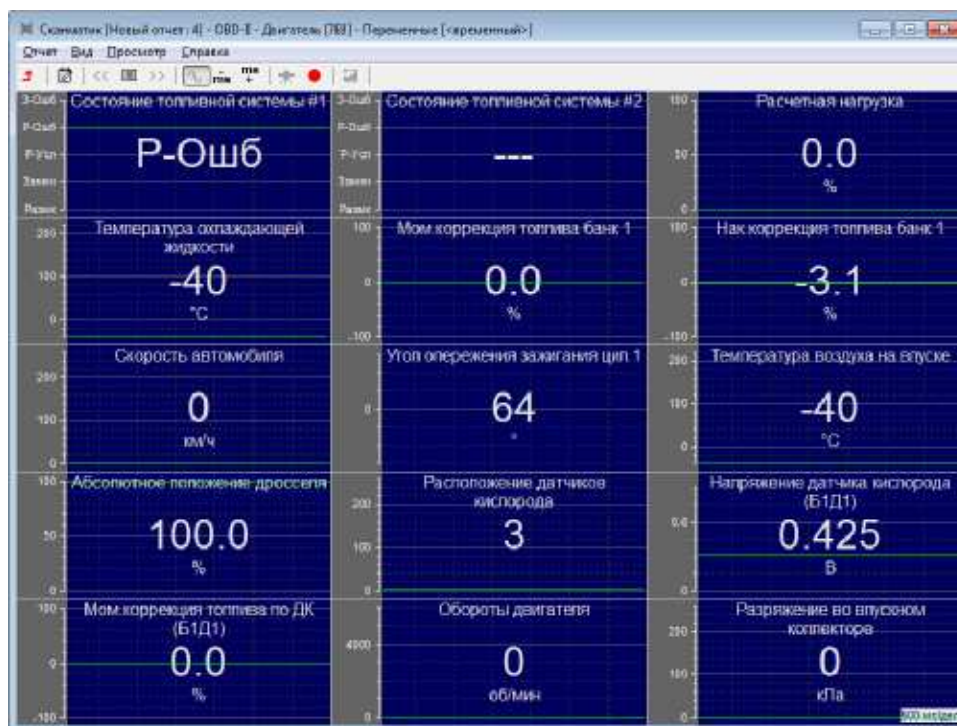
Сканматик [Новый отчет: 4] - OBD-II - Двигатель [7E8] - Переменные [<временный>]

Отчет Вид Просмотр Справка

<< >> min max

3-Ошб P-Ошб P-Упл Замкн Разомк

Состояние топливной системы #1

Р-Ошб

3-Ошб P-Ошб P-Упл Замкн Разомк

Состояние топливной системы #2

---

100 50 0

Расчетная нагрузка

0.0

%

200 100 0

Температура охлаждающей жидкости

-40

°C

100 0 -100

Мом коррекция топлива банк 1

0.0

%

100 0 -100

Нак коррекция топлива банк 1

-3.1

%

200 100 0

Скорость автомобиля

0

км/ч

0

Угол опережения зажигания цил 1

64

°

200 100 0

Температура воздуха на впуске

-40

°C

100 50 0

Абсолютное положение дросселя

100.0

%

200 100 0

Расположение датчиков кислорода

3

0.4 0

Напряжение датчика кислорода (Б1Д1)

0.425

В

100 0 -100

Мом коррекция топлива по ДК (Б1Д1)

0.0

%

4000 0

Обороты двигателя

0

об/мин

200 100 0

Разряжение во впускном коллекторе

0

кПа

600 мсфрм